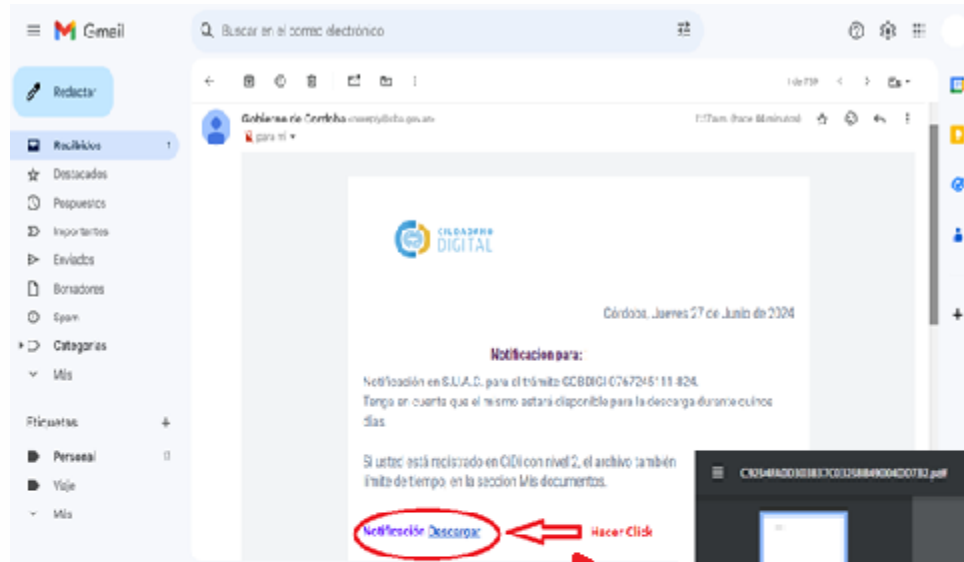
Gmail

Buscar en el correo electrónico

Redactar

Recibidos 1
Destacados
Pospuestos
Importantes
Enviados
Borradores
Spam
Categorías
Más

Etiquetas +
Personal
Viaje
Más

Gobierno de Córdoba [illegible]
para mí

1 de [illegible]

7:17 a.m. (hace 6 minutos)

CIUDADANO DIGITAL

Córdoba, Jueves 27 de Junio de 2024

Notificacion para:

Notificación en S.U.A.C. para el trámite GCBDIGI 0767245111 824.
Tenga en cuenta que el mismo estará disponible para la descarga durante quince días.

Si usted está registrado en CiDi con nivel 2, el archivo también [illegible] límite de tiempo, en la seccion Mis documentos.

Notificación Descargar

Hacer Click

C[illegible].pdf